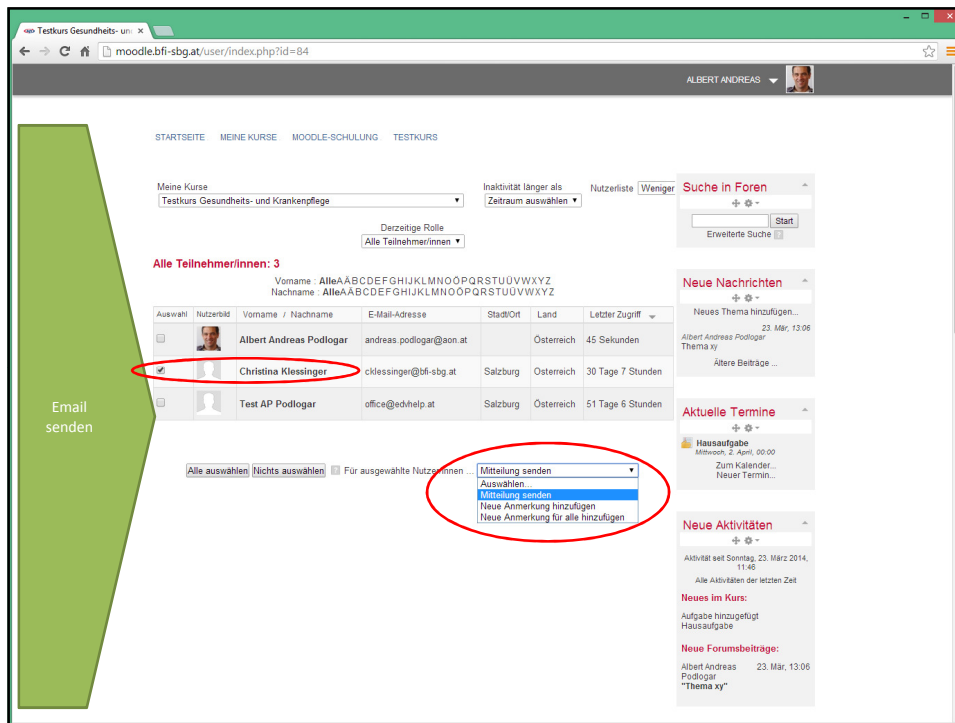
Testkurs Gesundheits- un ×

moodle.bfi-sbg.at/user/index.php?id=84

ALBERT ANDREAS

Email senden

STARTSEITE MEINE KURSE MOODLE-SCHULUNG TESTKURS

Meine Kurse
Testkurs Gesundheits- und Krankenpflege

Inaktivität länger als
Zeitraum auswählen

Nutzerliste Weniger

Derzeitige Rolle
Alle Teilnehmer/innen

Alle Teilnehmer/innen: 3

Vorname : Alle A Ä B C D E F G H I J K L M N O Ö P Q R S T U Ü V W X Y Z
Nachname : Alle A Ä B C D E F G H I J K L M N O Ö P Q R S T U Ü V W X Y Z

| Auswahl | Nutzerbild | Vorname / Nachname | E-Mail-Adresse | Stadt/Ort | Land | Letzter Zugriff |
|---|---|---|---|---|---|---|
| | | Albert Andreas Podlogar | andreas.podlogar@aon.at | | Österreich | 45 Sekunden |
| | | Christina Klessinger | cklessinger@bfi-sbg.at | Salzburg | Österreich | 30 Tage 7 Stunden |
| | | Test AP Podlogar | office@edvhelp.at | Salzburg | Österreich | 51 Tage 6 Stunden |

Alle auswählen Nichts auswählen Für ausgewählte Nutzer/innen ... Mitteilung senden
Auswählen...
Mitteilung senden
Neue Anmerkung hinzufügen
Neue Anmerkung für alle hinzufügen

Suche in Foren
Start
Erweiterte Suche

Neue Nachrichten
Neues Thema hinzufügen...
23. Mär, 13:06
Albert Andreas Podlogar
Thema xy
Ältere Beiträge ...

Aktuelle Termine
Hausaufgabe
Mittwoch, 2. April, 00:00
Zum Kalender...
Neuer Termin...

Neue Aktivitäten
Aktivität seit Sonntag, 23. März 2014, 11:46
Alle Aktivitäten der letzten Zeit
Neues im Kurs:
Aufgabe hinzugefügt
Hausaufgabe
Neue Forumsbeiträge:
Albert Andreas Podlogar 23. Mär, 13:06
"Thema xy"